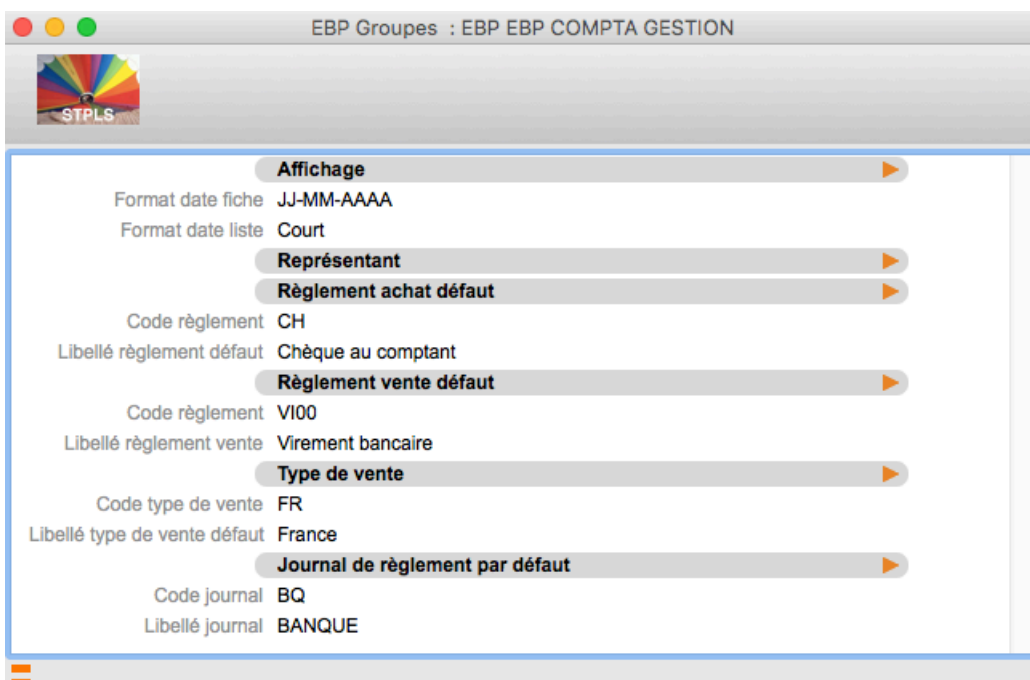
EBP Groupes : EBP EBP COMPTA GESTION

STPLS

Affichage

Format date fiche JJ-MM-AAAA

Format date liste Court

Représentant

Règlement achat défaut

Code règlement CH

Libellé règlement défaut Chèque au comptant

Règlement vente défaut

Code règlement VI00

Libellé règlement vente Virement bancaire

Type de vente

Code type de vente FR

Libellé type de vente défaut France

Journal de règlement par défaut

Code journal BQ

Libellé journal BANQUE